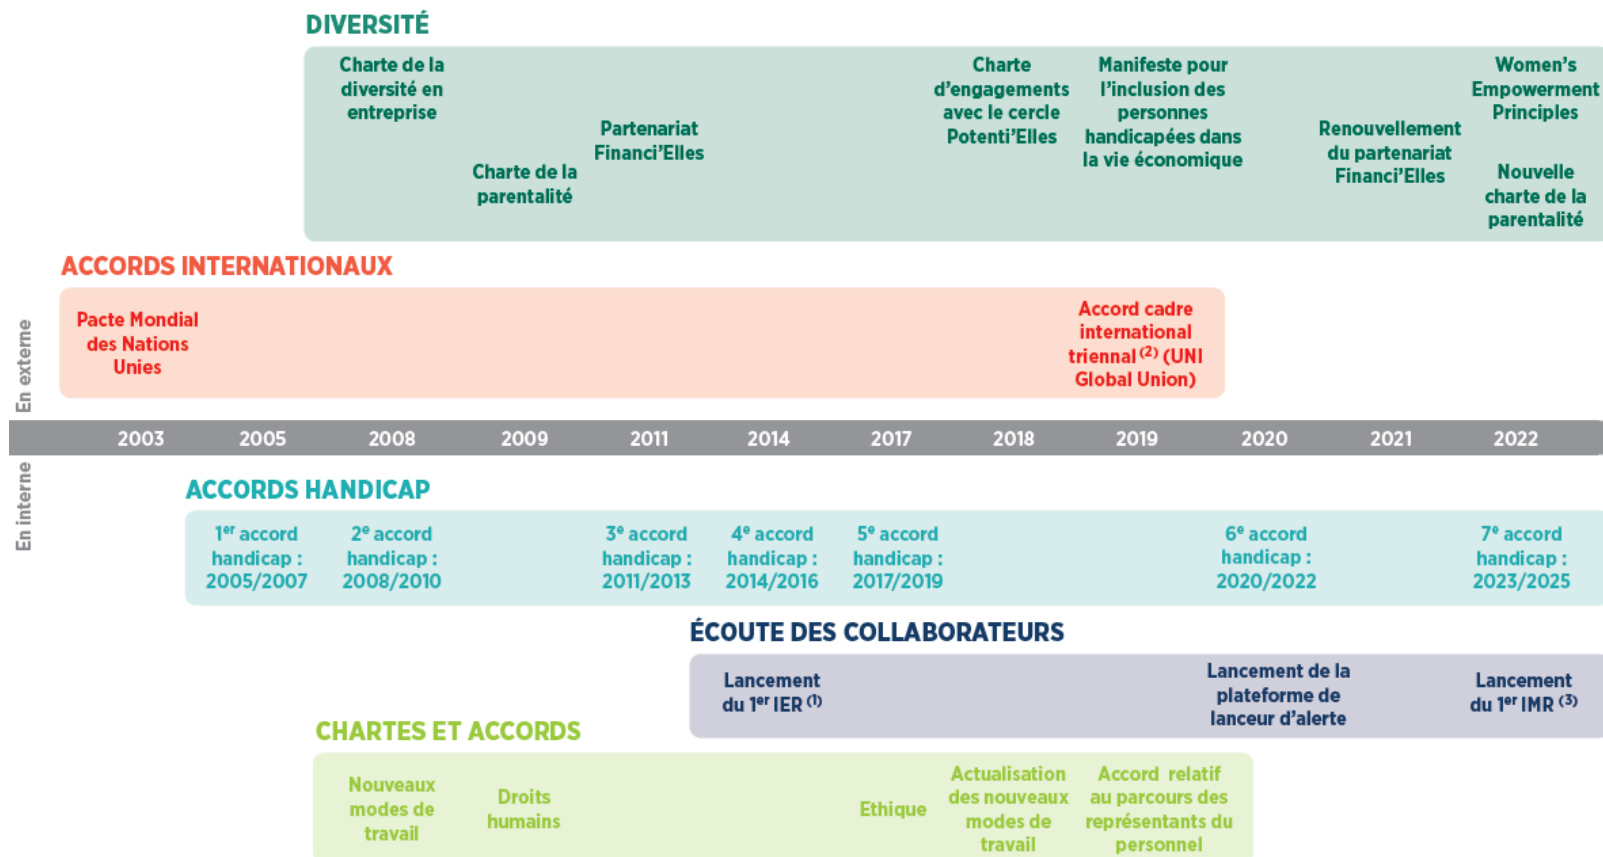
DIVERSITÉ

Charte de la diversité en entreprise

Charte de la parentalité

Partenariat Financi'Elles

Charte d'engagements avec le cercle Potenti'Elles

Manifeste pour l'inclusion des personnes handicapées dans la vie économique

Renouvellement du partenariat Financi'Elles

Women's Empowerment Principles

Nouvelle charte de la parentalité

ACCORDS INTERNATIONAUX

En externe

Pacte Mondial des Nations Unies

Accord cadre international triennal $^{(2)}$ (UNI Global Union)

2003 2005 2008 2009 2011 2014 2017 2018 2019 2020 2021 2022

En interne

ACCORDS HANDICAP

1$^{er}$ accord handicap : 2005/2007

2$^{e}$ accord handicap : 2008/2010

3$^{e}$ accord handicap : 2011/2013

4$^{e}$ accord handicap : 2014/2016

5$^{e}$ accord handicap : 2017/2019

6$^{e}$ accord handicap : 2020/2022

7$^{e}$ accord handicap : 2023/2025

ÉCOUTE DES COLLABORATEURS

Lancement du 1$^{er}$ IER $^{(1)}$

Lancement de la plateforme de lanceur d'alerte

Lancement du 1$^{er}$ IMR $^{(3)}$

CHARTES ET ACCORDS

Nouveaux modes de travail

Droits humains

Ethique

Actualisation des nouveaux modes de travail

Accord relatif au parcours des représentants du personnel